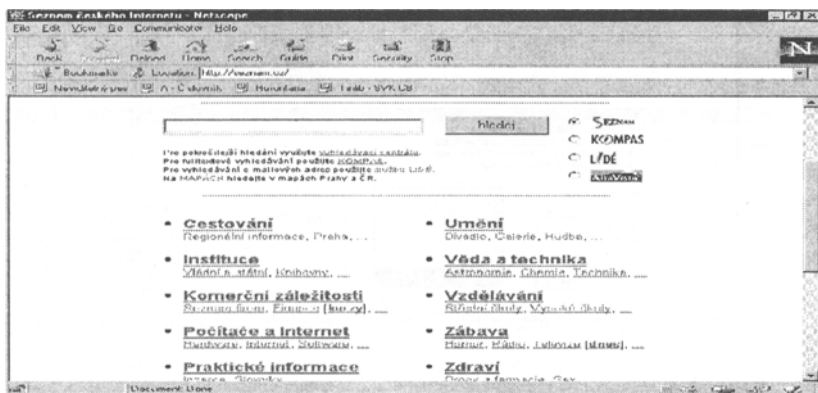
Seznam českého Internetu - Netscape
File Edit View Go Communicator Help
Back Forward Reload Home Search Guide Print Security Stop
Bookmarks Location: http://seznam.cz/
Newsletter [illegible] A - Celostní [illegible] Hodnocení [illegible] - SVK UB

hledej

Seznam
KOMPAS
LIDÉ
AltaVista

Pro pokročilejší hledání využijte vyhledávací centrála.
Pro fulltextové vyhledávání použijte KOMPAS.
Pro vyhledávání e-mailových adres použijte službu Lidé.
Na MAPÁCH hledejte v mapách Prahy a ČR.

• Cestování
Regionální informace, Praha, ...

• Instituce
Vládní a státní, Knihovny, ...

• Komerční záležitosti
Seznam firem, Finance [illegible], ...

• Počítače a Internet
Hardware, Internet, Software, ...

• Praktické informace
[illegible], Slovníky, ...

• Umění
Divadlo, Galerie, Hudba, ...

• Věda a technika
Astronomie, Chemie, Technika, ...

• Vzdělávání
Střední školy, Vysoké školy, ...

• Zábava
Humor, Rádio, Televize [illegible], ...

• Zdraví
Drogy a farmacie, Sex, ...

Document: Done